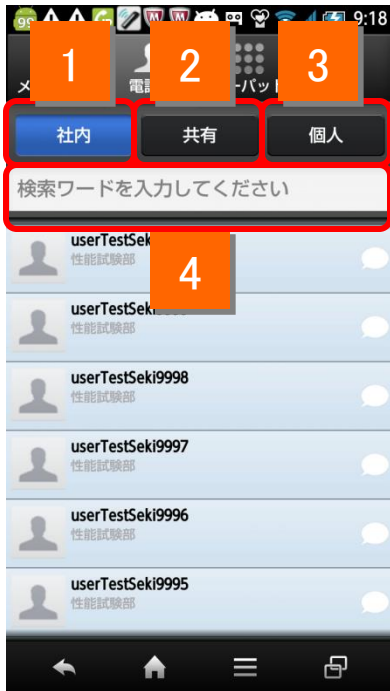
9:18

メ

電話

ーパット

1

2

3

社内

共有

個人

検索ワードを入力してください

4

userTestSeki

性能試験部

userTestSeki

性能試験部

userTestSeki9998

性能試験部

userTestSeki9997

性能試験部

userTestSeki9996

性能試験部

userTestSeki9995

性能試験部